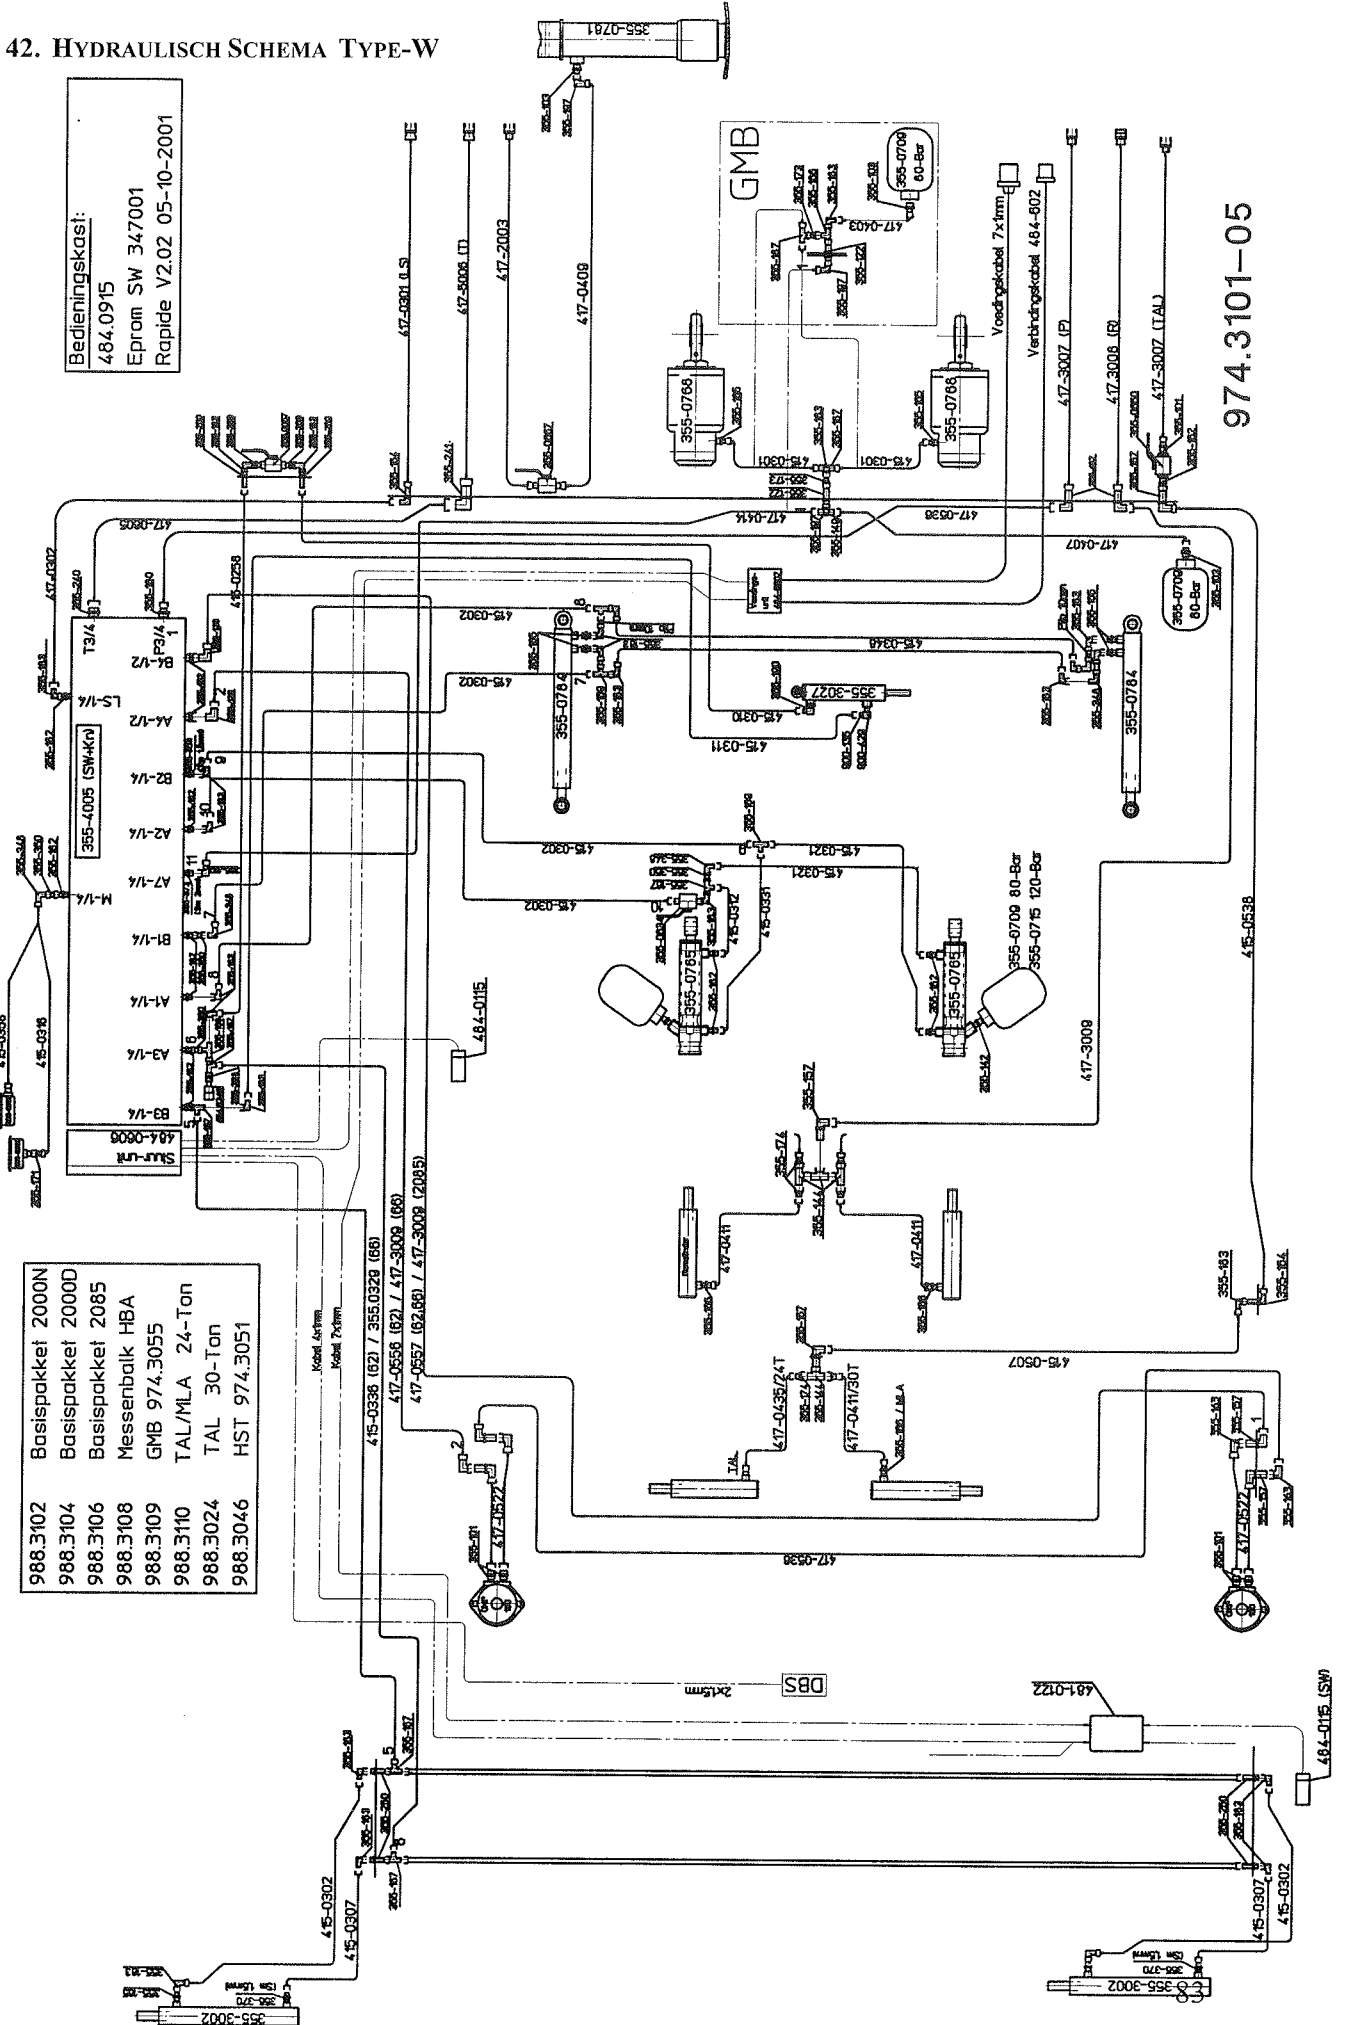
42. HYDRAULISCH SCHEMA TYPE-W

Bedieningskast:
484.0915
Eprom SW 347001
Rapide V2.02 05-10-2001

GMB

355-0709
60-Bar

417-0403

974.3101-05

Voedingskabel 7x1mm
Verbindingskabel 484-602

417-0301 (LS)
417-5008 (T)
417-2003
417-0408
417-3007 (P)
417-3008 (R)
417-3007 (TAL)

355-0781

355-0768
355-0768

415-0301
415-0301

417-0605
417-0302
417-0414
417-0538
417-0407

415-0258

355-0708
60-Bar

T3/4
P3/4
B4-1/2
LS-1/4
A4-1/2
B2-1/4
A2-1/4
A7-1/4
B1-1/4
A1-1/4
A3-1/4
B3-1/4

355-4005 (SW+Kr)

M-1/4

415-0302
415-0348
415-0302
355-3027
415-0310
415-0311
355-0784
355-0784

415-0302
415-0321
415-0321
415-0302
415-0312
415-0331

355-0765
355-0765
355-0709 80-Bar
355-0715 120-Bar

415-0538
417-3009

484-0115

415-0316

484-0606
Stuur-unit

355-157
355-174
355-144
417-0411
417-0411

355-163
355-154

415-0507

Basispakket 2000N | 988.3102
Basispakket 2000D | 988.3104
Basispakket 2085 | 988.3106
Messenbalk HBA | 988.3108
GMB 974.3055 | 988.3109
TAL/MLA 24-Ton | 988.3110
TAL 30-Ton | 988.3024
HST 974.3051 | 988.3046

Kabel 4x1mm
Kabel 7x1mm

415-0338 (62) / 355.0329 (66)
417-0556 (62) / 417-3009 (66)
417-0557 (62,66) / 417-3009 (2085)

417-0435/24T
417-0411/30T
TAL
MLA

417-0522
417-0522

417-0536

DBS 2x1.5mm

481-0122

484-0115 (SW)

415-0302
415-0307
415-0307
415-0302

355-3002
355-3002
355-370
355-370